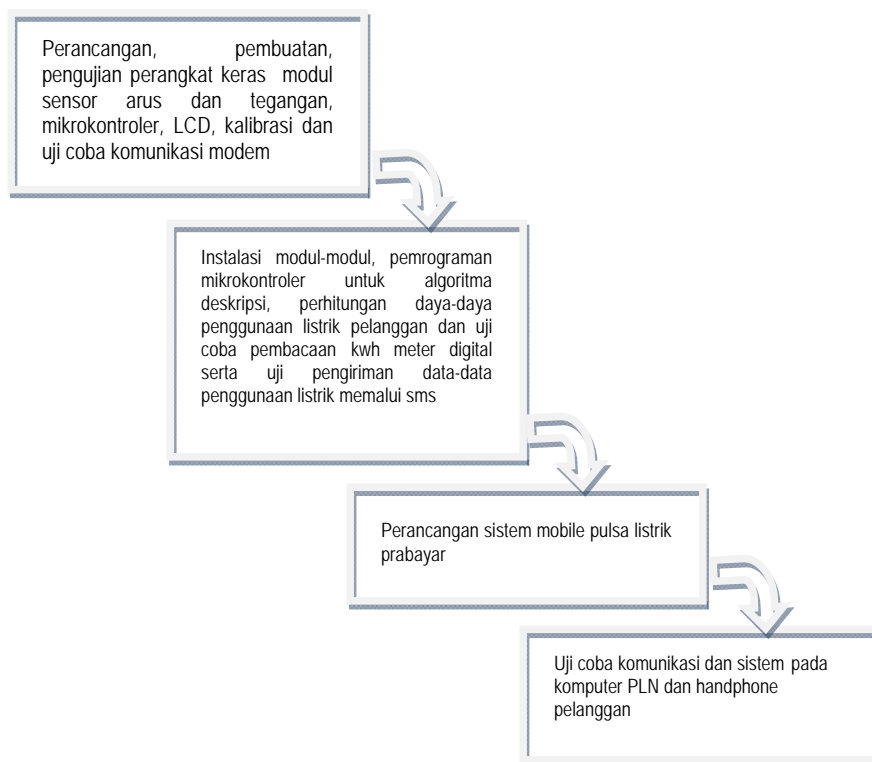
Perancangan, pembuatan, pengujian perangkat keras modul sensor arus dan tegangan, mikrokontroler, LCD, kalibrasi dan uji coba komunikasi modem

Instalasi modul-modul, pemrograman mikrokontroler untuk algoritma deskripsi, perhitungan daya-daya penggunaan listrik pelanggan dan uji coba pembacaan kwh meter digital serta uji pengiriman data-data penggunaan listrik memalui sms

Perancangan sistem mobile pulsa listrik prabayar

Uji coba komunikasi dan sistem pada komputer PLN dan handphone pelanggan